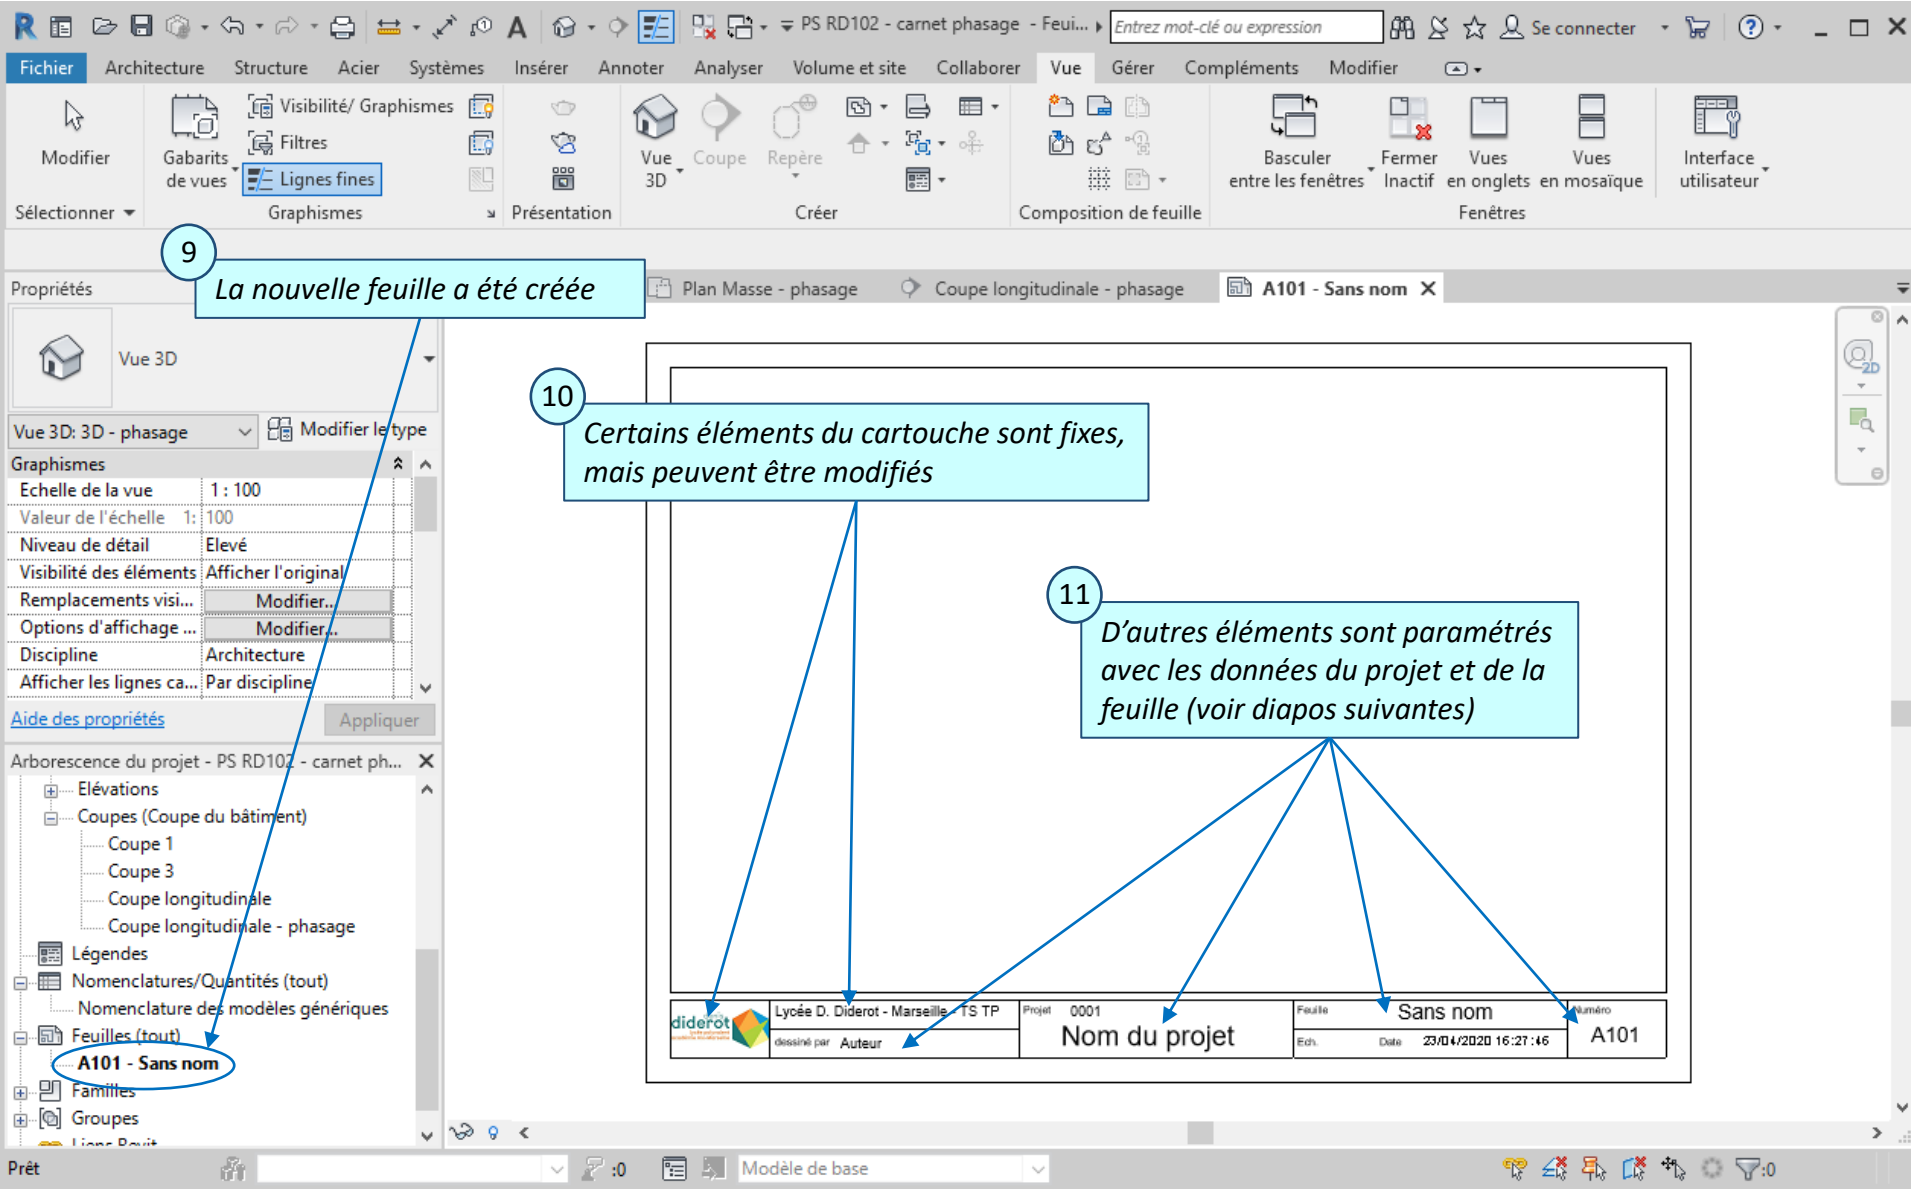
PS RD102 - carnet phasage - Feui... Entrez mot-clé ou expression Se connecter

Fichier Architecture Structure Acier Systèmes Insérer Annoter Analyser Volume et site Collaborer Vue Gérer Compléments Modifier

Modifier
Sélectionner

Gabarits de vues
Visibilité/ Graphismes
Filtres
Lignes fines
Graphismes

Présentation

Vue 3D Coupe Repère
Créer

Composition de feuille

Basculer entre les fenêtres
Fermer Inactif
Vues en onglets
Vues en mosaïque
Fenêtres

Interface utilisateur

9
La nouvelle feuille a été créée

Propriétés

Vue 3D

Vue 3D: 3D - phasage
Modifier le type

| Graphismes | |
|---|---|
| Echelle de la vue | 1 : 100 |
| Valeur de l'échelle 1: | 100 |
| Niveau de détail | Elevé |
| Visibilité des éléments | Afficher l'original |
| Remplacements visi... | Modifier... |
| Options d'affichage ... | Modifier... |
| Discipline | Architecture |
| Afficher les lignes ca... | Par discipline |

Aide des propriétés
Appliquer

Arborescence du projet - PS RD102 - carnet ph...
Elévations
Coupes (Coupe du bâtiment)
Coupe 1
Coupe 3
Coupe longitudinale
Coupe longitudinale - phasage
Légendes
Nomenclatures/Quantités (tout)
Nomenclature des modèles génériques
Feuilles (tout)
A101 - Sans nom
Familles
Groupes
Liens Revit

Plan Masse - phasage
Coupe longitudinale - phasage
A101 - Sans nom

10
Certains éléments du cartouche sont fixes, mais peuvent être modifiés

11
D'autres éléments sont paramétrés avec les données du projet et de la feuille (voir diapos suivantes)

diderot
Lycée D. Diderot - Marseille - TS TP
dessiné par Auteur
Projet 0001
Nom du projet
Feuille Sans nom
Ech. Date 23/04/2020 16:27:46
Numéro A101

Prêt
:0
Modèle de base
:0